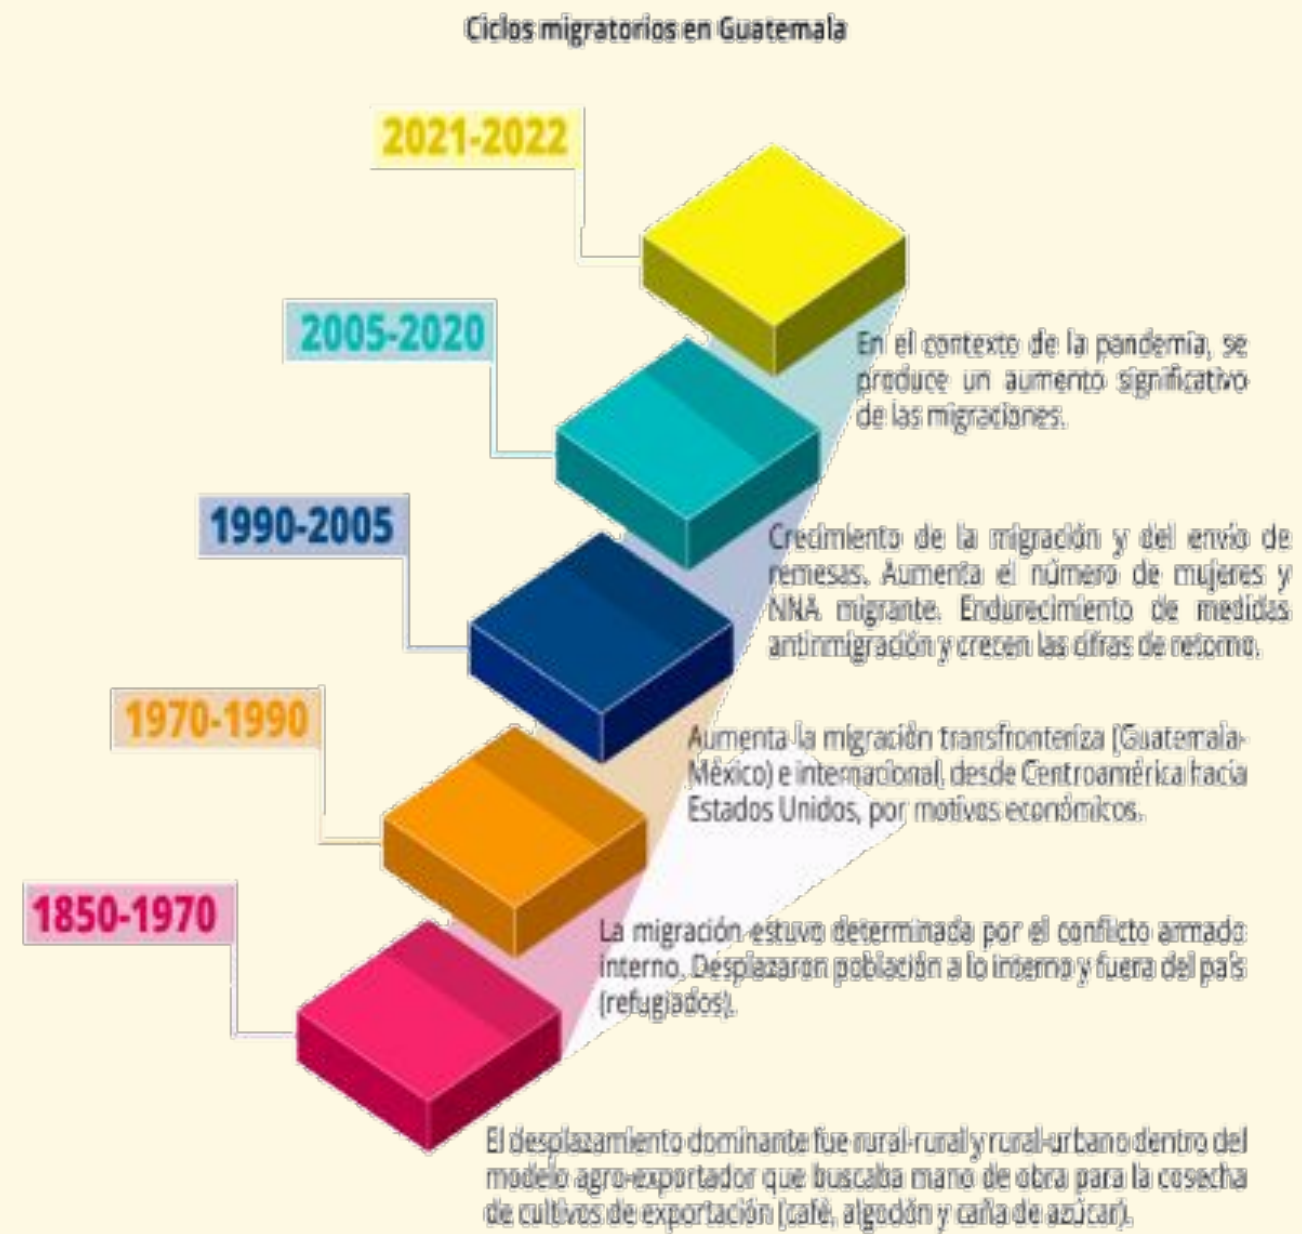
Ciclos migratorios en Guatemala

2021-2022

2005-2020

En el contexto de la pandemia, se produce un aumento significativo de las migraciones.

1990-2005

Crecimiento de la migración y del envío de remesas. Aumenta el número de mujeres y NNA migrante. Endurecimiento de medidas antinmigración y crecen las cifras de retorno.

1970-1990

Aumenta la migración transfronteriza (Guatemala-México) e internacional, desde Centroamérica hacia Estados Unidos, por motivos económicos.

1850-1970

La migración estuvo determinada por el conflicto armado interno. Desplazaron población a lo interno y fuera del país (refugiados).

El desplazamiento dominante fue rural-rural y rural-urbano dentro del modelo agro-exportador que buscaba mano de obra para la cosecha de cultivos de exportación (café, algodón y caña de azúcar).